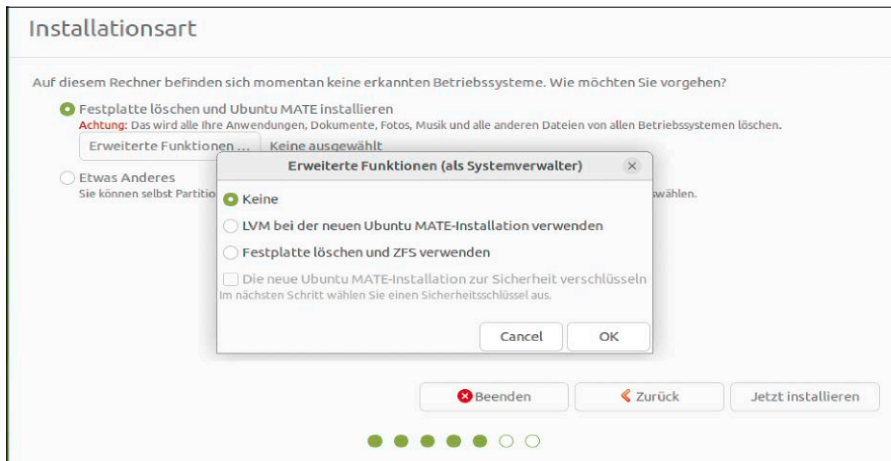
Installationsart

Auf diesem Rechner befinden sich momentan keine erkannten Betriebssysteme. Wie möchten Sie vorgehen?

Festplatte löschen und Ubuntu MATE installieren
Achtung: Das wird alle Ihre Anwendungen, Dokumente, Fotos, Musik und alle anderen Dateien von allen Betriebssystemen löschen.

Erweiterte Funktionen ... Keine ausgewählt

Etwas Anderes
Sie können selbst Partitio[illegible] wählen.

Erweiterte Funktionen (als Systemverwalter)

Keine

LVM bei der neuen Ubuntu MATE-Installation verwenden

Festplatte löschen und ZFS verwenden

Die neue Ubuntu MATE-Installation zur Sicherheit verschlüsseln
Im nächsten Schritt wählen Sie einen Sicherheitsschlüssel aus.

Cancel OK

Beenden Zurück Jetzt installieren